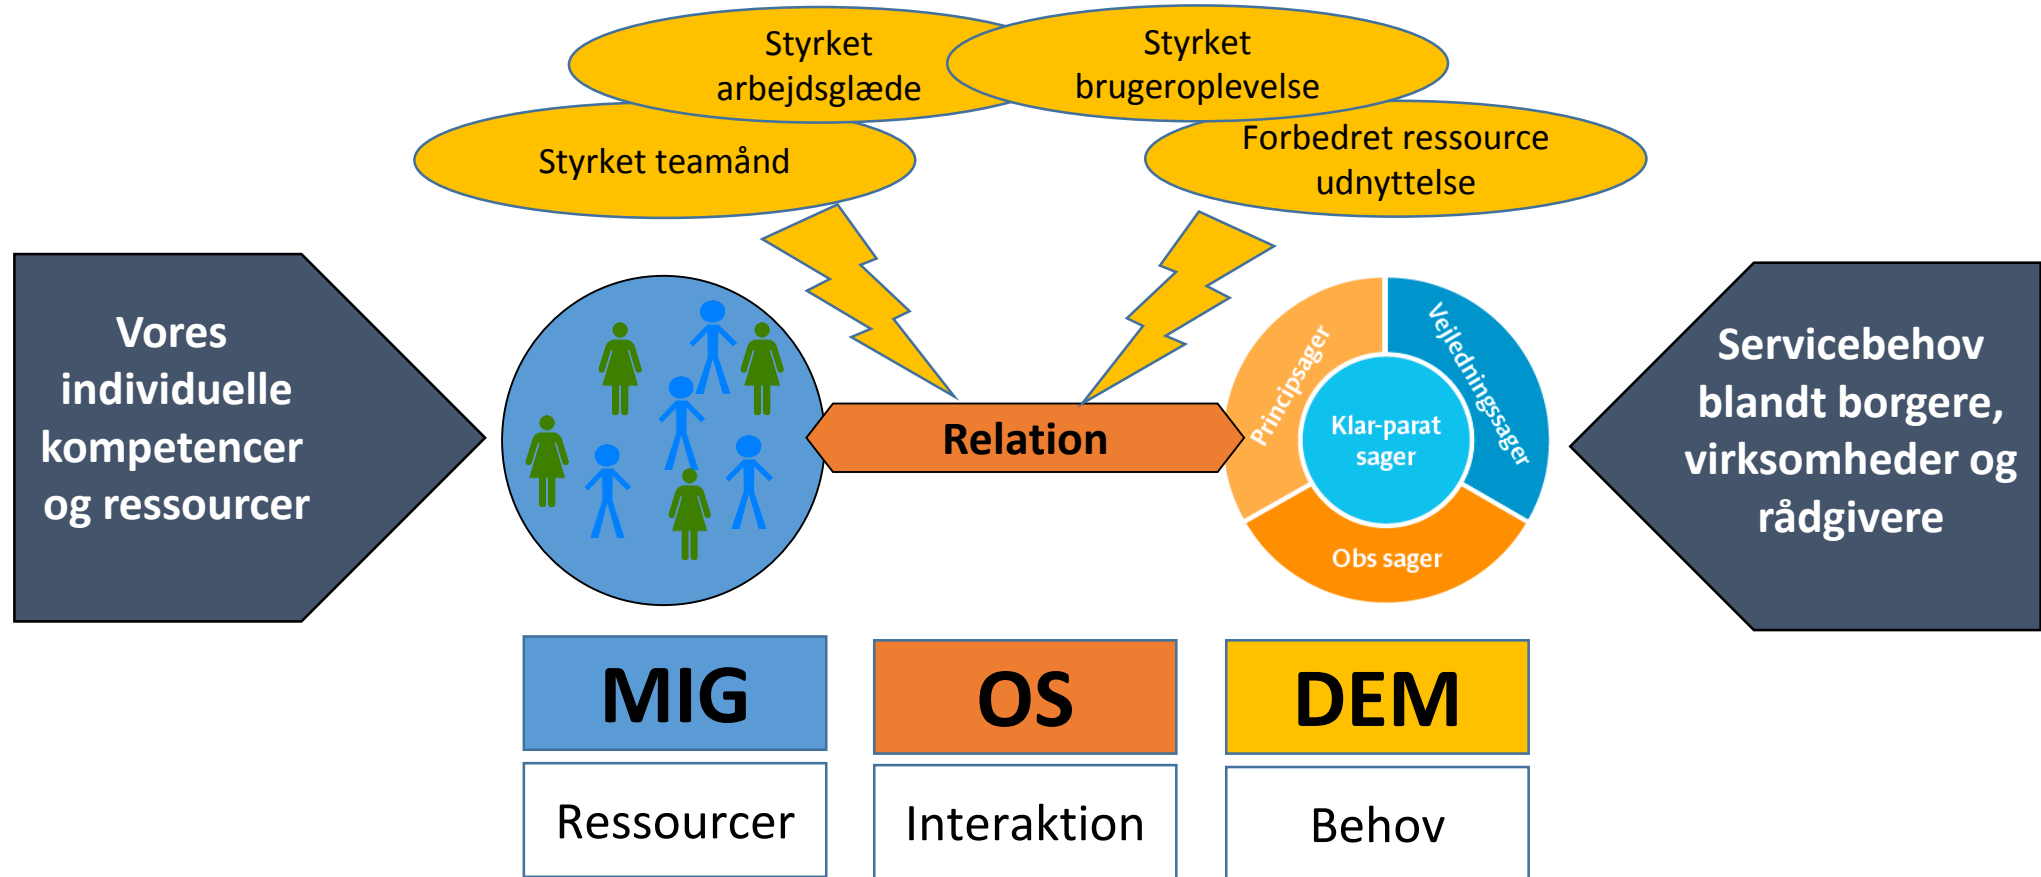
Styrket arbejdsglæde

Styrket brugeroplevelse

Styrket teamånd

Forbedret ressource udnyttelse

Vores individuelle kompetencer og ressourcer

Relation

Principsager

Vejledningssager

Klar-parat sager

Obs sager

Servicebehov blandt borgere, virksomheder og rådgivere

| MIG | OS | DEM |
|---|---|---|
| Ressourcer | Interaktion | Behov |